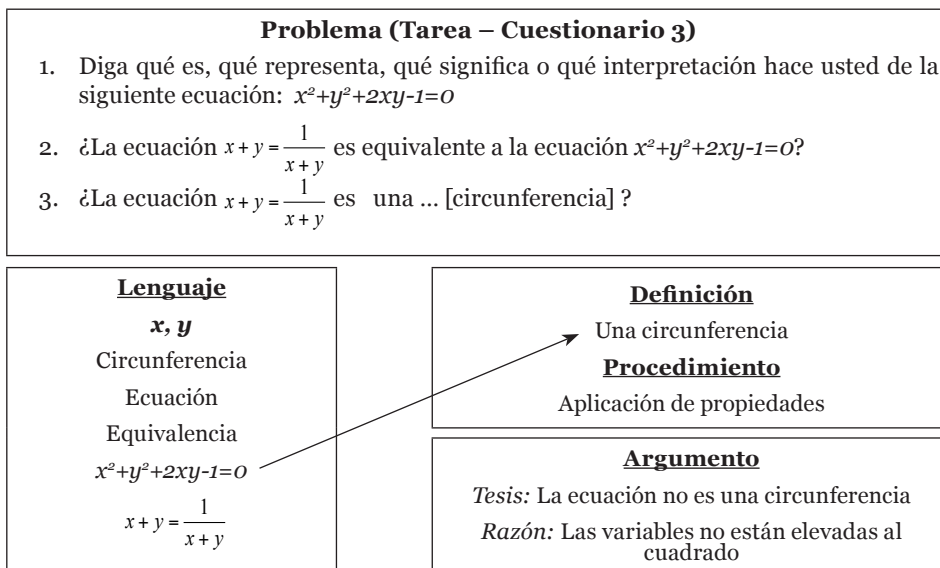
**Problema (Tarea – Cuestionario 3)**

1. Diga qué es, qué representa, qué significa o qué interpretación hace usted de la siguiente ecuación: $x^2+y^2+2xy-1=0$

2. ¿La ecuación $x+y=\frac{1}{x+y}$ es equivalente a la ecuación $x^2+y^2+2xy-1=0$?

3. ¿La ecuación $x+y=\frac{1}{x+y}$ es una ... [circunferencia] ?

**Lenguaje**

$x, y$

Circunferencia

Ecuación

Equivalencia

$x^2+y^2+2xy-1=0$

$x+y=\frac{1}{x+y}$

**Definición**

Una circunferencia

**Procedimiento**

Aplicación de propiedades

**Argumento**

*Tesis:* La ecuación no es una circunferencia

*Razón:* Las variables no están elevadas al cuadrado